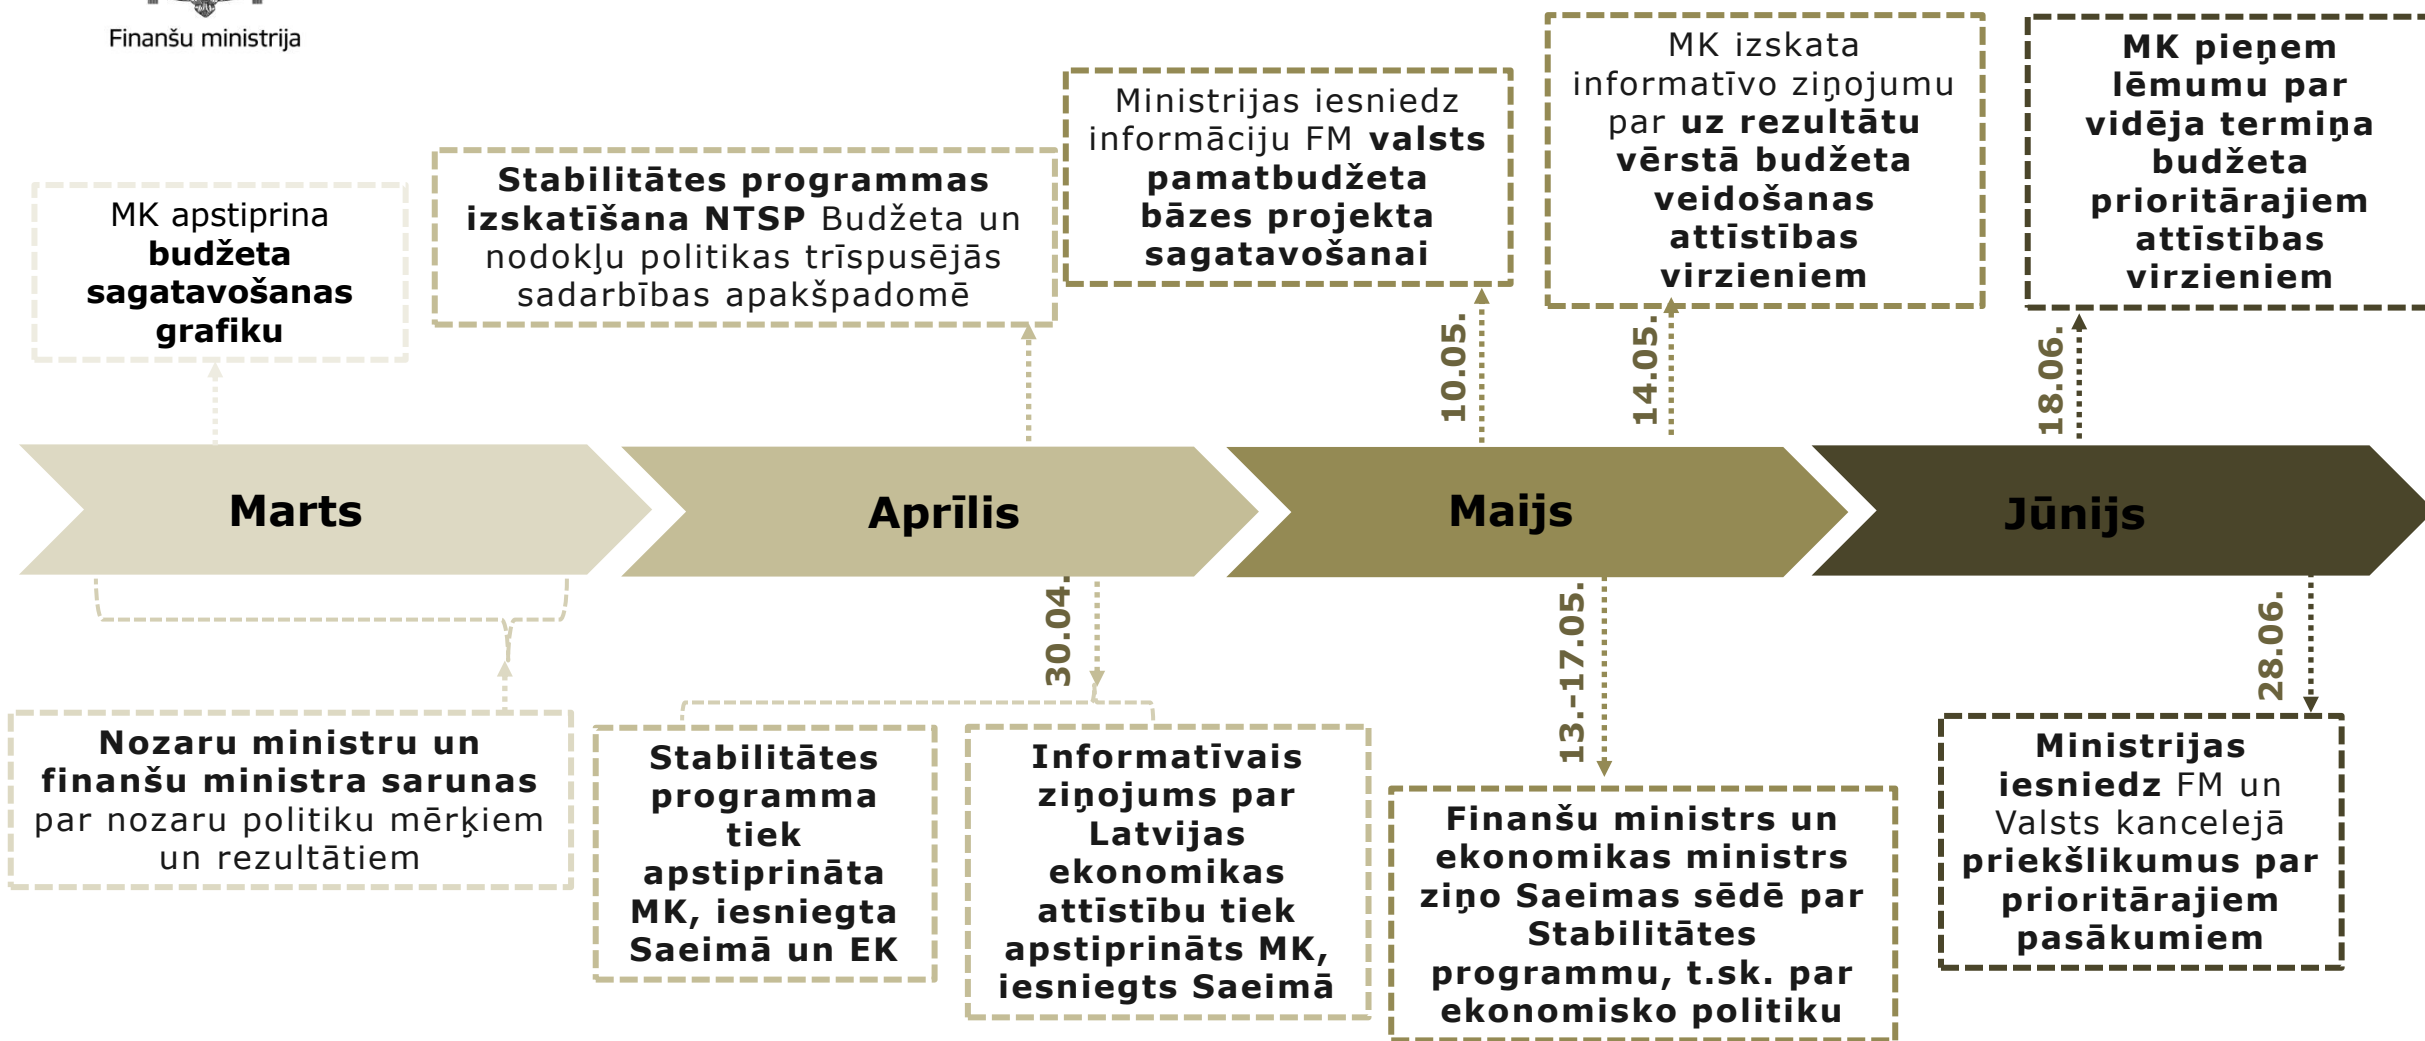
Finanšu ministrija

MK apstiprina **budžeta sagatavošanas grafiku**

**Stabilitātes programmas izskatīšana NTSP** Budžeta un nodokļu politikas trīspusējās sadarbības apakšpadomē

Ministrijas iesniedz informāciju FM **valsts pamatbudžeta bāzes projekta sagatavošanai**

10.05.

MK izskata informatīvo ziņojumu par **uz rezultātu vērstā budžeta veidošanas attīstības virzieniem**

14.05.

**MK pieņem lēmumu par vidēja termiņa budžeta prioritārajiem attīstības virzieniem**

18.06.

Marts

Aprīlis

Maijs

Jūnijs

30.04.

13.-17.05.

28.06.

**Nozaru ministru un finanšu ministra sarunas** par nozaru politiku mērķiem un rezultātiem

**Stabilitātes programma tiek apstiprināta MK, iesniegta Saeimā un EK**

**Informatīvais ziņojums par Latvijas ekonomikas attīstību tiek apstiprināts MK, iesniegts Saeimā**

**Finanšu ministrs un ekonomikas ministrs ziņo Saeimas sēdē par Stabilitātes programmu, t.sk. par ekonomisko politiku**

**Ministrijas iesniedz** FM un Valsts kancelejā **priekšlikumus par prioritārajiem pasākumiem**